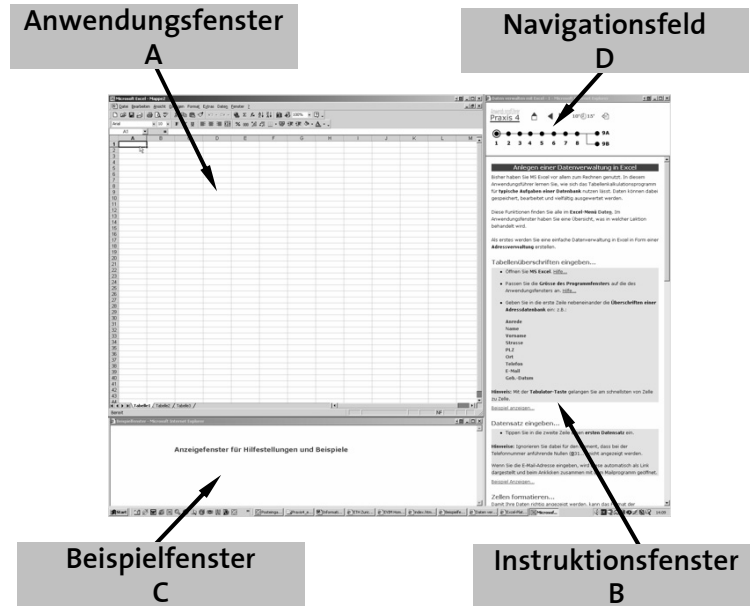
Anwendungsfenster
A

Navigationsfeld
D

Praxis 4

1 2 3 4 5 6 7 8 9A 9B

Anlegen einer Datenverwaltung in Excel

Bisher haben Sie MS Excel vor allem zum Rechnen genutzt. In diesem Anwendungsführer lernen Sie, wie sich das Tabellenkalkulationsprogramm für typische Aufgaben einer Datenbank nutzen lässt. Daten können dabei gespeichert, bearbeitet und vielfältig ausgewertet werden.

Diese Funktionen finden Sie alle im Excel-Menü Daten. Im Anwendungsfenster haben Sie eine Übersicht, was in welcher Lektion behandelt wird.

Als erstes werden Sie eine einfache Datenverwaltung in Excel in Form einer Adressverwaltung erstellen.

Tabellenüberschriften eingeben...

Öffnen Sie MS Excel. Hilfe...

Passen Sie die Grösse des Programmfensters auf die des Anwendungsfensters an. Hilfe...

Geben Sie in die erste Zeile nebeneinander die Überschriften einer Adressdatenbank ein: z.B.:

Anrede
Name
Vorname
Strasse
PLZ
Ort
Telefon
E-Mail
Geb.-Datum

Hinweis: Mit der Tabulator-Taste gelangen Sie am schnellsten von Zelle zu Zelle.

Beispiel anzeigen...

Datensatz eingeben...

Tippen Sie in die zweite Zeile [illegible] ersten Datensatz ein.

Hinweise: Ignorieren Sie dabei für den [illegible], dass bei der Telefonnummer anführende Nullen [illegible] angezeigt werden.

Wenn Sie die E-Mail-Adresse eingeben, wird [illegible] automatisch als Link dargestellt und beim Anklicken zusammen mit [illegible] Mailprogramm geöffnet.

Beispiel Anzeigen...

Zellen formatieren...

Anzeigefenster für Hilfestellungen und Beispiele

Beispielfenster
C

Instruktionsfenster
B